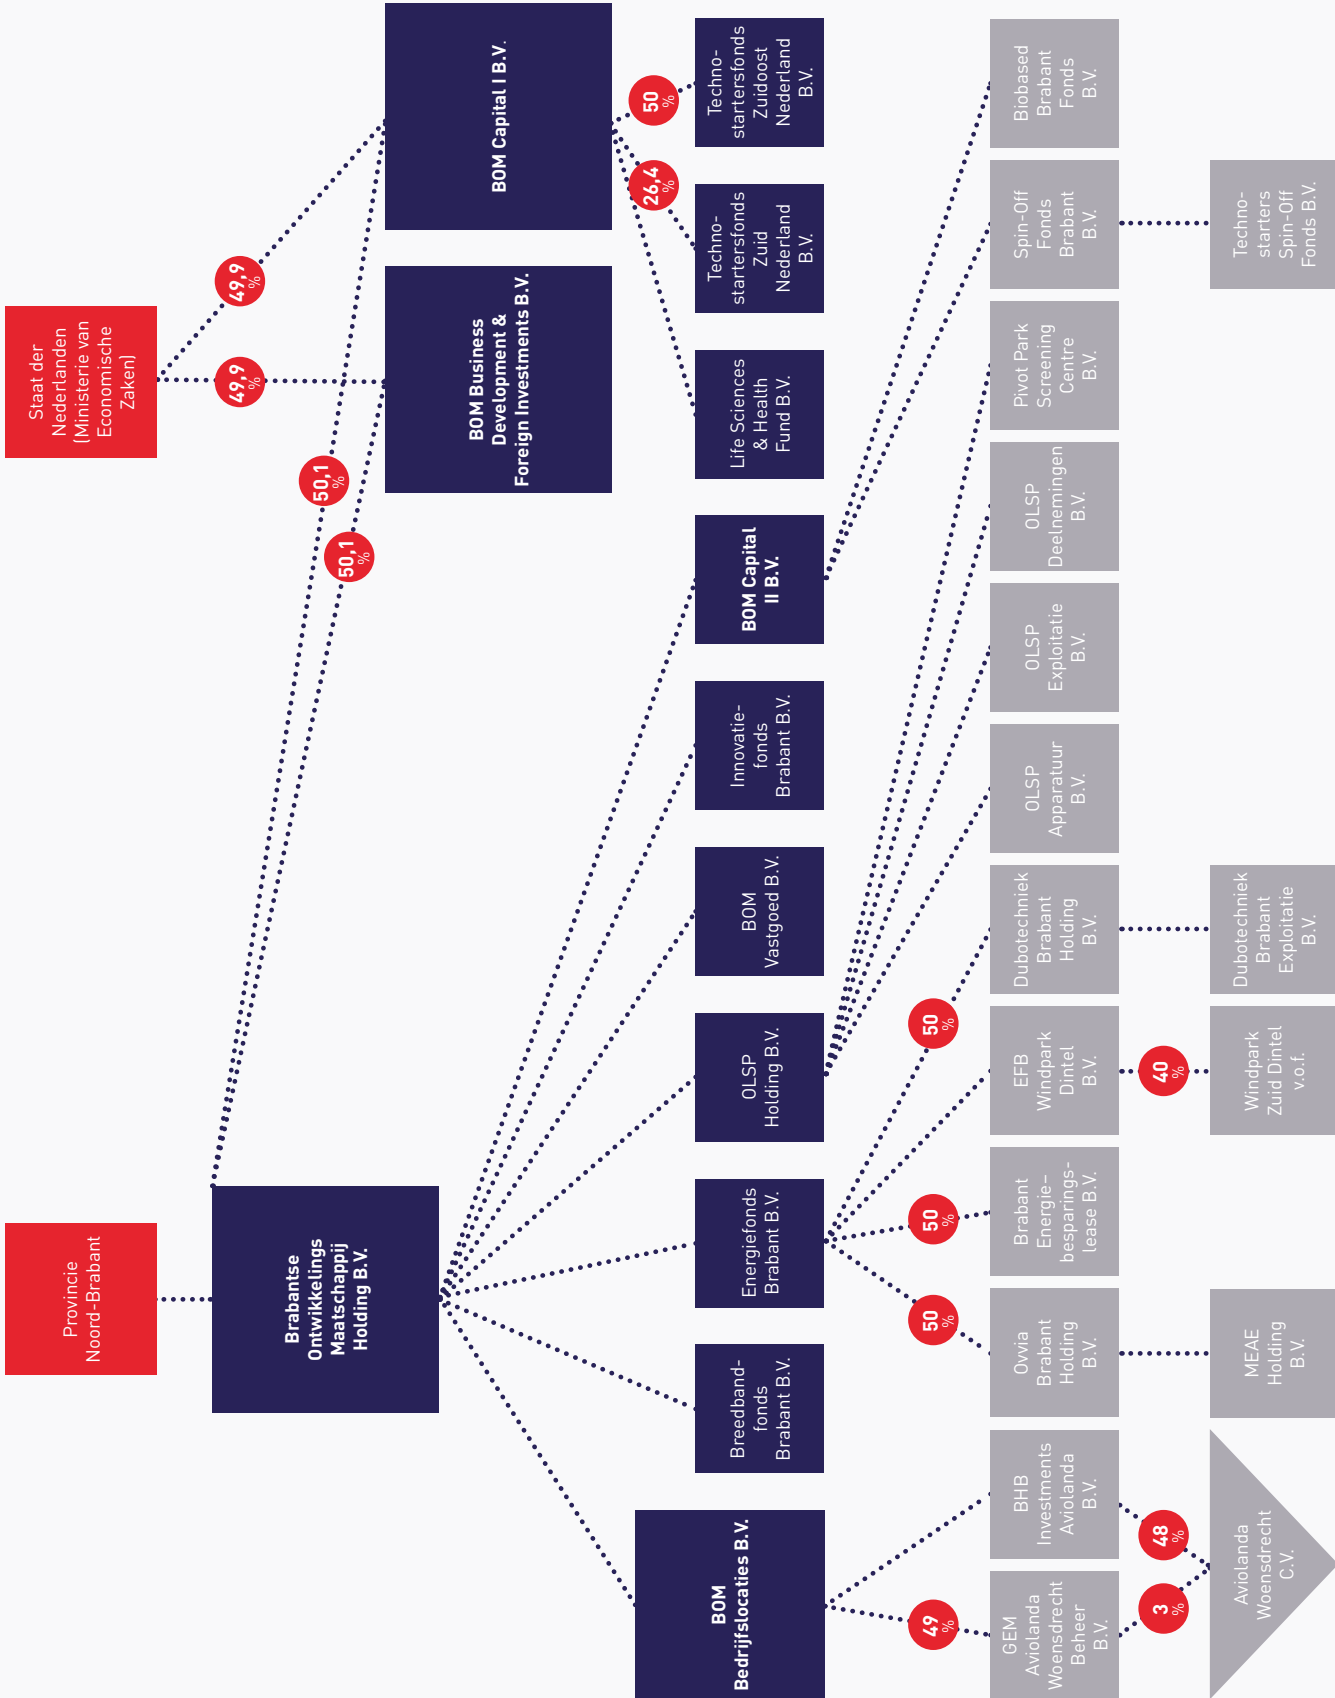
Staat der Nederlanden (Ministerie van Economische Zaken)

49,9 %

49,9 %

50,1 %

50,1 %

BOM Capital I B.V.

BOM Business Development & Foreign Investments B.V.

50 %

26,4 %

Techno-startersfonds Zuidoost Nederland B.V.

Techno-startersfonds Zuid Nederland B.V.

Life Sciences & Health Fund B.V.

BOM Capital II B.V.

Innovatie-fonds Brabant B.V.

BOM Vastgoed B.V.

OLSP Holding B.V.

Energiefonds Brabant B.V.

Breedband-fonds Brabant B.V.

BOM Bedrijfslocaties B.V.

Provincie Noord-Brabant

Brabantse Ontwikkelings Maatschappij Holding B.V.

Biobased Brabant Fonds B.V.

Spin-Off Fonds Brabant B.V.

Techno-starters Spin-Off Fonds B.V.

Pivot Park Screening Centre B.V.

OLSP Deelnemingen B.V.

OLSP Exploitatie B.V.

OLSP Apparatuur B.V.

Dubotechniek Brabant Holding B.V.

Dubotechniek Brabant Exploitatie B.V.

50 %

EFB Windpark Dintel B.V.

40 %

Windpark Zuid Dintel v.o.f.

50 %

Brabant Energie-besparings-lease B.V.

50 %

Ovvia Brabant Holding B.V.

MEAE Holding B.V.

BHB Investments Aviolanda B.V.

48 %

Aviolanda Woensdrecht C.V.

49 %

GEM Aviolanda Woensdrecht Beheer B.V.

3 %